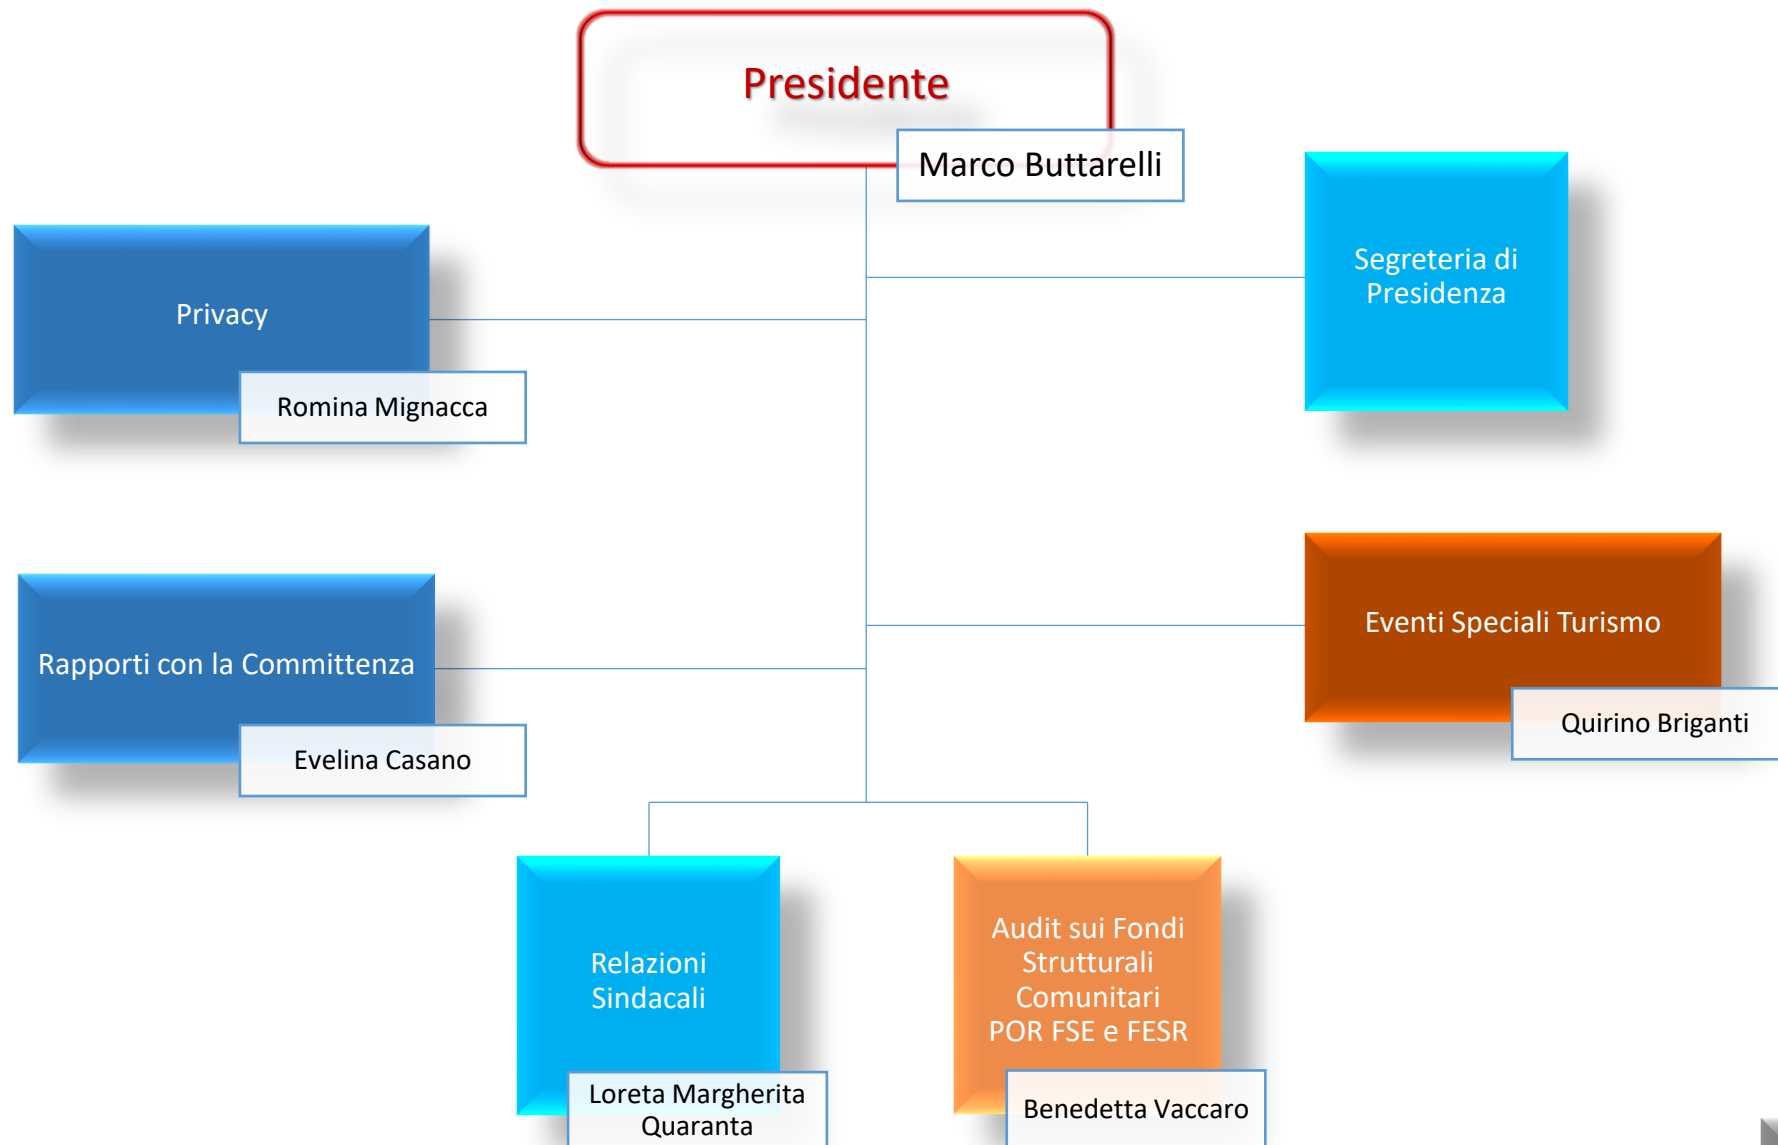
Presidente

Marco Buttarelli

Privacy

Romina Mignacca

Segreteria di Presidenza

Rapporti con la Committenza

Evelina Casano

Eventi Speciali Turismo

Quirino Briganti

Relazioni Sindacali

Loreta Margherita Quaranta

Audit sui Fondi Strutturali Comunitari POR FSE e FESR

Benedetta Vaccaro